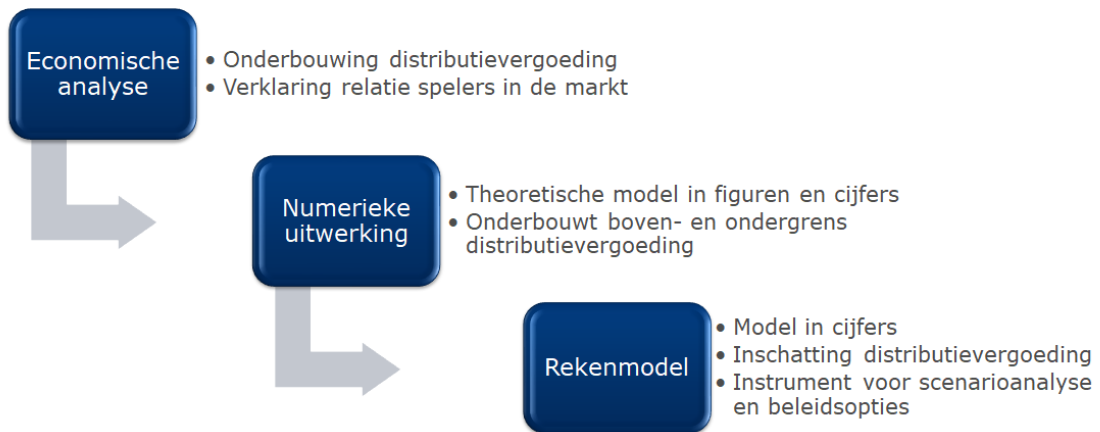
Economische analyse

- Onderbouwing distributievergoeding
- Verklaring relatie spelers in de markt

Numerieke uitwerking

- Theoretische model in figuren en cijfers
- Onderbouwt boven- en ondergrens distributievergoeding

Rekenmodel

- Model in cijfers
- Inschatting distributievergoeding
- Instrument voor scenarioanalyse en beleidsopties